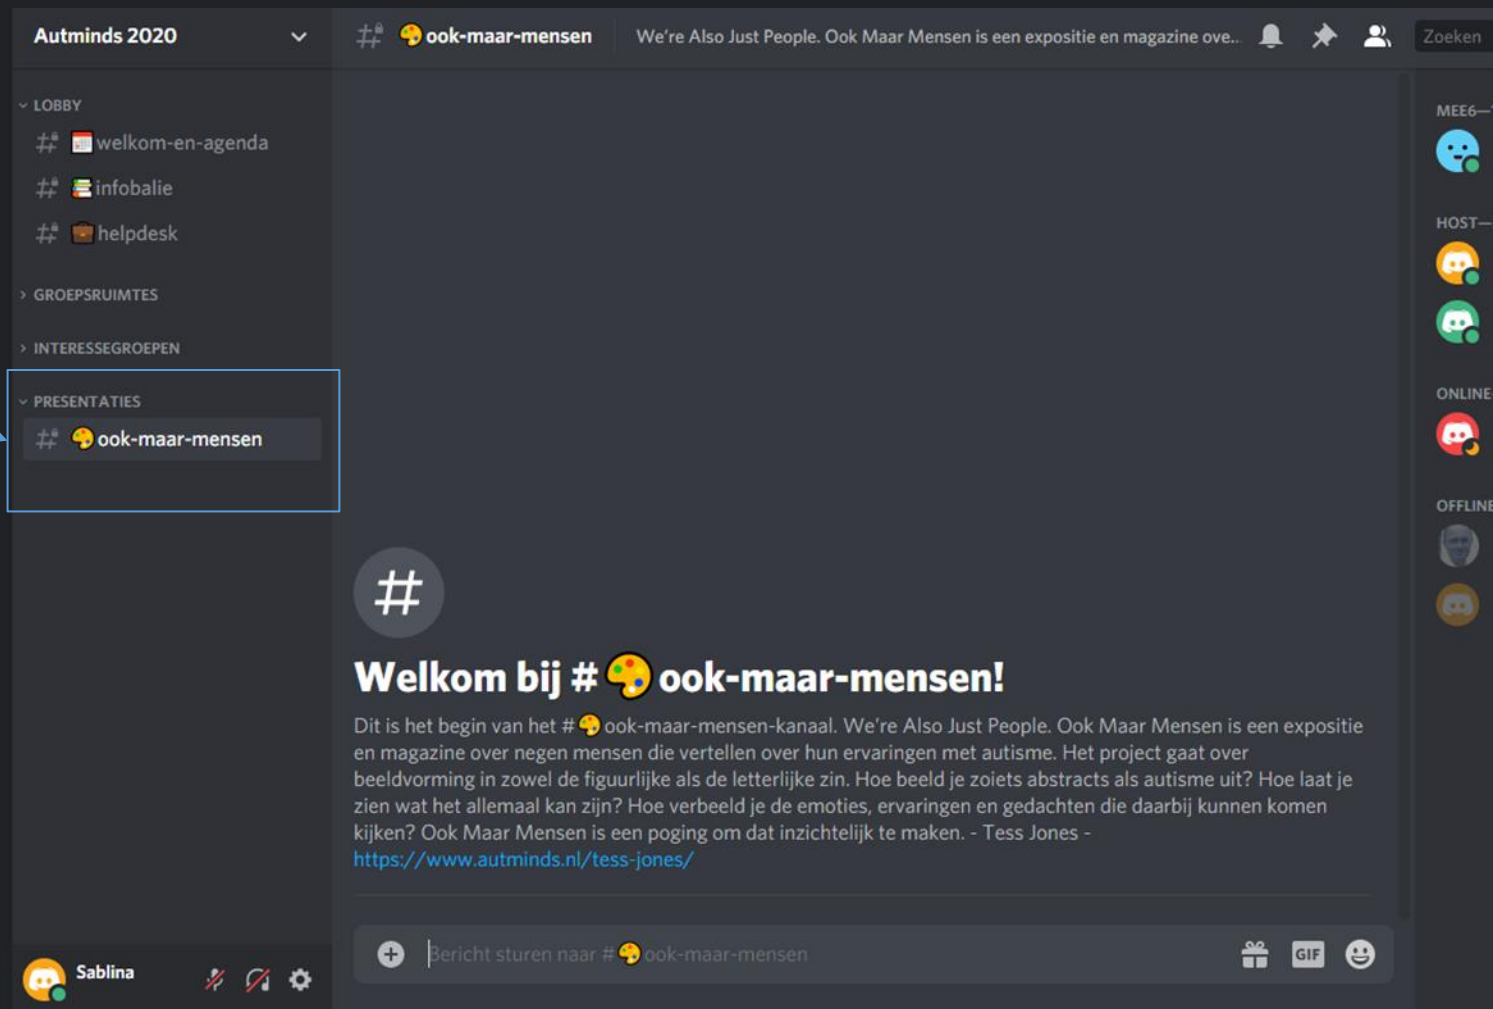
Autminds 2020

# 🎨 ook-maar-mensen

We're Also Just People. Ook Maar Mensen is een expositie en magazine ove...

Zoeken

LOBBY

# 📅 welkom-en-agenda

# 📚 infobalie

# 💼 helpdesk

GROEPSRUIMTES

INTERESSEGROEPEN

PRESENTATIES

# 🎨 ook-maar-mensen

#

Welkom bij # 🎨 ook-maar-mensen!

Dit is het begin van het # 🎨 ook-maar-mensen-kanaal. We're Also Just People. Ook Maar Mensen is een expositie en magazine over negen mensen die vertellen over hun ervaringen met autisme. Het project gaat over beeldvorming in zowel de figuurlijke als de letterlijke zin. Hoe beeld je zoiets abstracts als autisme uit? Hoe laat je zien wat het allemaal kan zijn? Hoe verbeeld je de emoties, ervaringen en gedachten die daarbij kunnen komen kijken? Ook Maar Mensen is een poging om dat inzichtelijk te maken. - Tess Jones - https://www.autminds.nl/tess-jones/

Bericht sturen naar # 🎨 ook-maar-mensen

GIF

MEE6—

HOST—

ONLINE

OFFLINE

Sablina